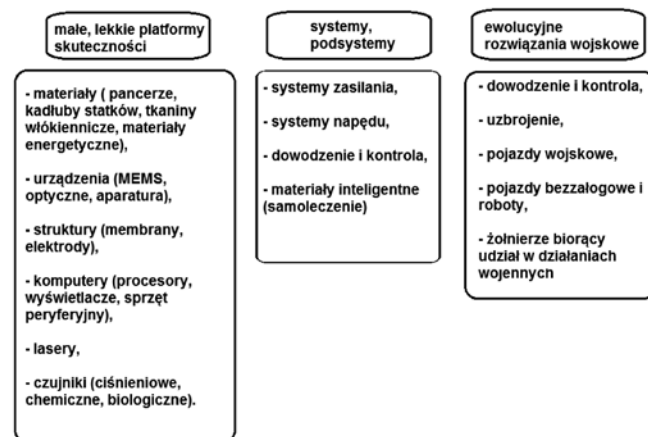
małe, lekkie platformy skuteczności

- materiały ( pancerze, kadłuby statków, tkaniny włókiennicze, materiały energetyczne),

- urządzenia (MEMS, optyczne, aparatura),

- struktury (membrany, elektrody),

- komputery (procesory, wyświetlacze, sprzęt peryferyjny),

- lasery,

- czujniki (ciśnieniowe, chemiczne, biologiczne).

systemy, podsystemy

- systemy zasilania,

- systemy napędu,

- dowodzenie i kontrola,

- materiały inteligentne (samoleczenie)

ewolucyjne rozwiązania wojskowe

- dowodzenie i kontrola,

- uzbrojenie,

- pojazdy wojskowe,

- pojazdy bezzałogowe i roboty,

- żołnierze biorący udział w działaniach wojennych